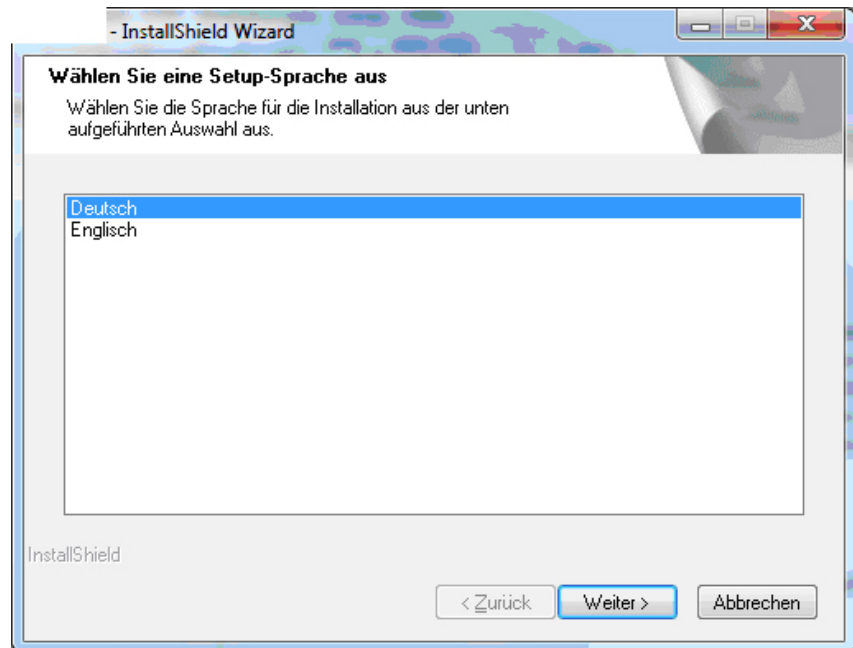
- InstallShield Wizard

Wählen Sie eine Setup-Sprache aus

Wählen Sie die Sprache für die Installation aus der unten aufgeführten Auswahl aus.

Deutsch
Englisch

InstallShield

< Zurück
Weiter >
Abbrechen